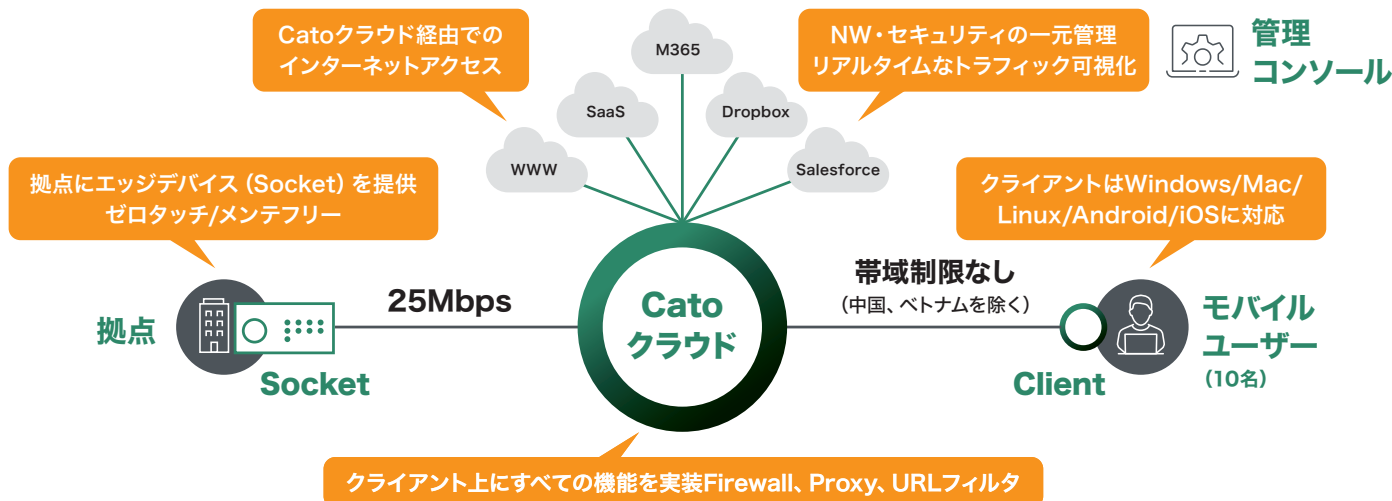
Catoクラウド経由での
インターネットアクセス

M365

SaaS

Dropbox

WWW

Salesforce

NW・セキュリティの一元管理
リアルタイムなトラフィック可視化

管理
コンソール

拠点にエッジデバイス（Socket）を提供
ゼロタッチ/メンテフリー

クライアントはWindows/Mac/
Linux/Android/iOSに対応

帯域制限なし
（中国、ベトナムを除く）

拠点

25Mbps

Cato
クラウド

Socket

Client

モバイル
ユーザー
（10名）

クライアント上にすべての機能を実装Firewall、Proxy、URLフィルタ